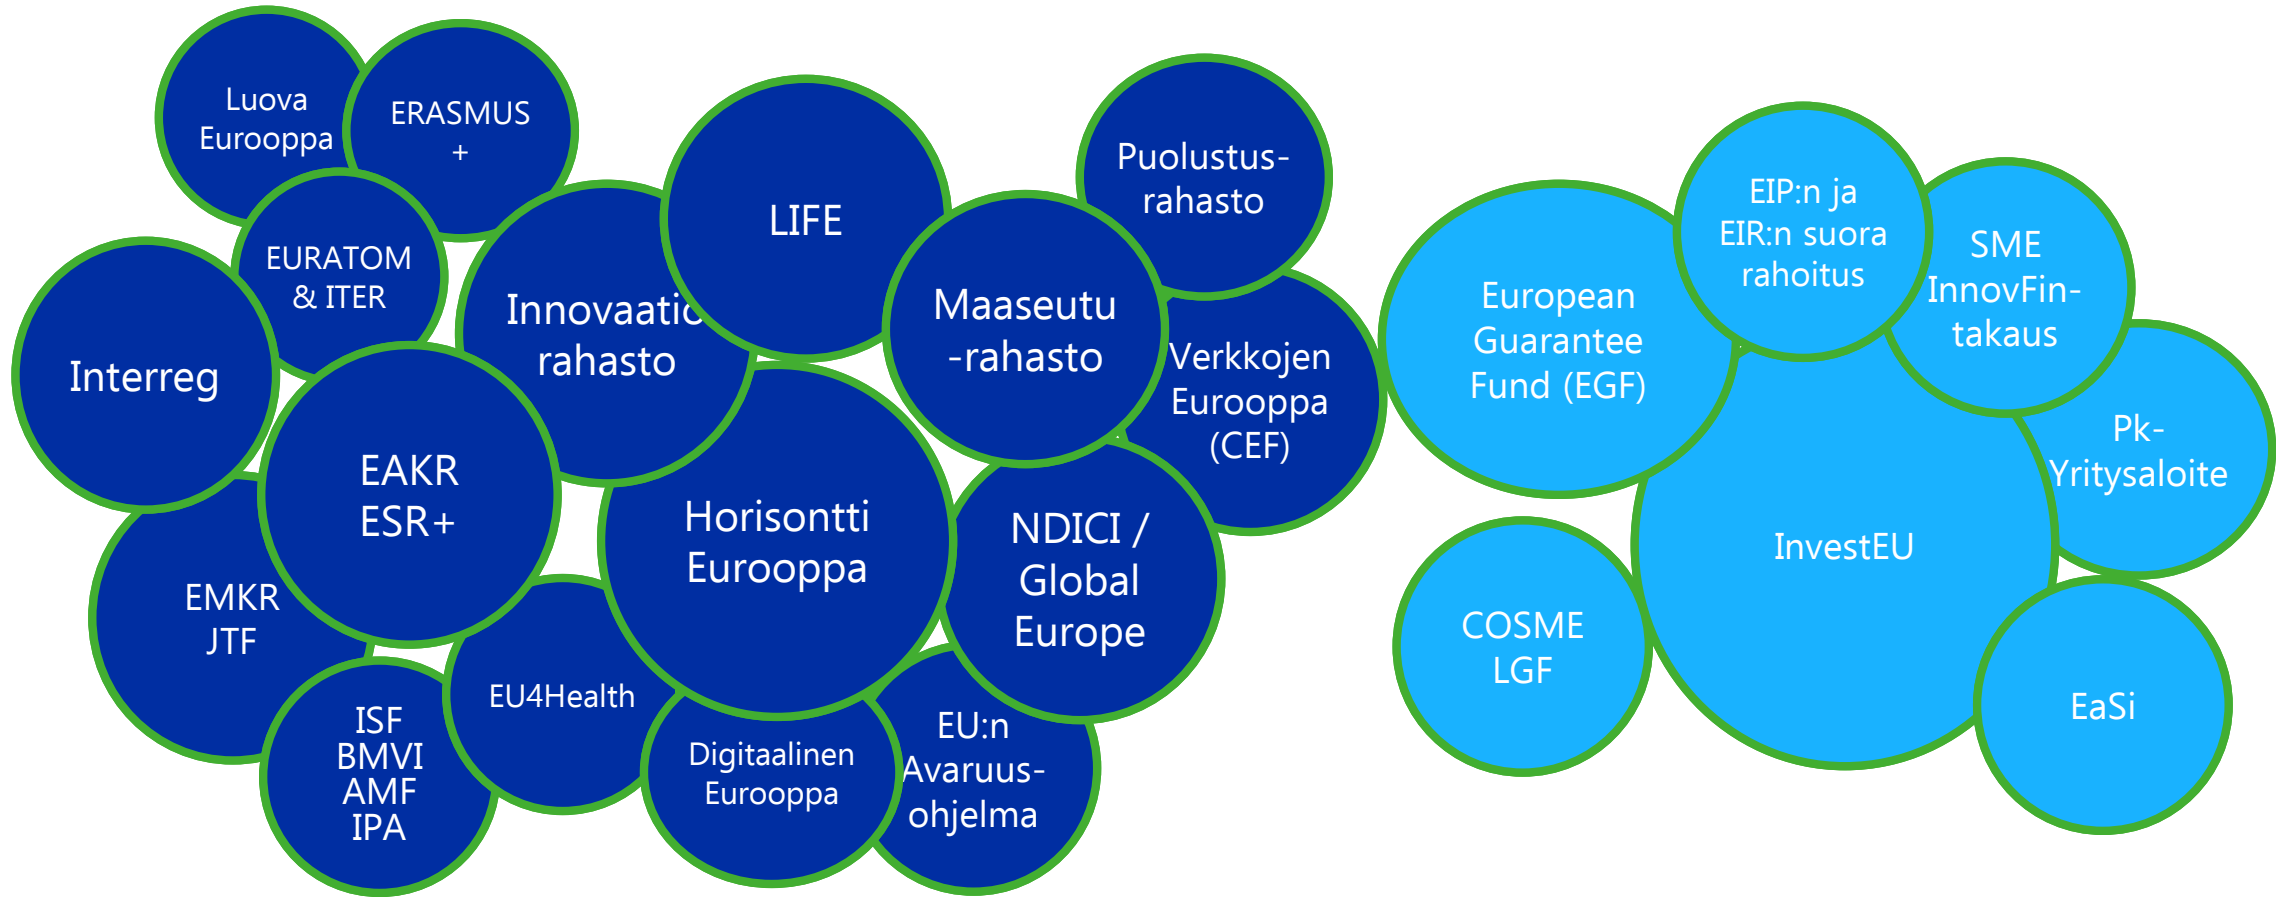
Luova Eurooppa

ERASMUS +

EURATOM & ITER

Interreg

Innovaatio rahasto

LIFE

Puolustus-rahasto

Maaseutu -rahasto

Verkkojen Eurooppa (CEF)

EAKR ESR+

EMKR JTF

Horisontti Eurooppa

NDICI / Global Europe

EU4Health

ISF BMVI AMF IPA

Digitaalinen Eurooppa

EU:n Avaruus-ohjelma

European Guarantee Fund (EGF)

EIP:n ja EIR:n suora rahoitus

SME InnovFin-takaus

Pk-Yritysaloite

InvestEU

COSME LGF

EaSi